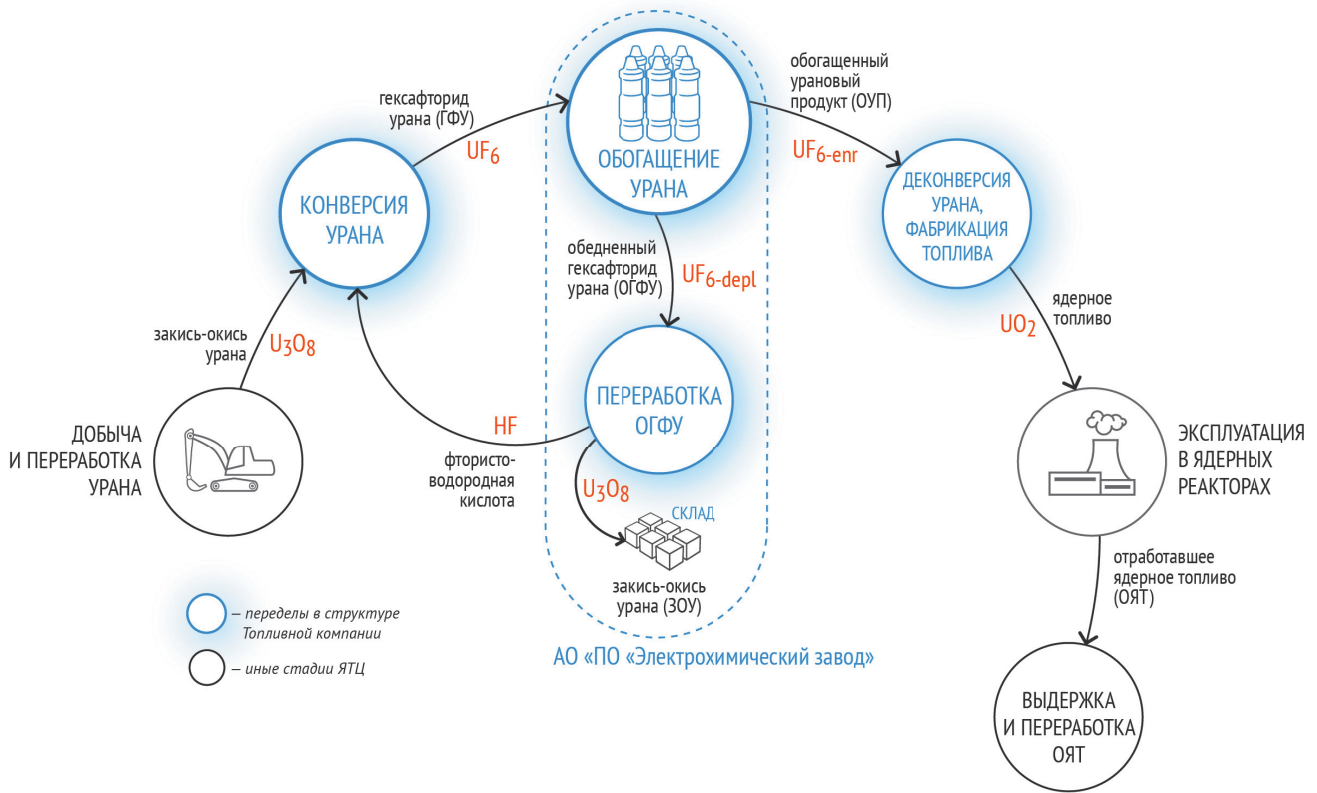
ДОБЫЧА И ПЕРЕРАБОТКА УРАНА

закись-окись урана
$U_3O_8$

КОНВЕРСИЯ УРАНА

гексафторид урана (ГФУ)
$UF_6$

ОБОГАЩЕНИЕ УРАНА

обогащенный урановый продукт (ОУП)
$UF_{6-enr}$

ДЕКОНВЕРСИЯ УРАНА, ФАБРИКАЦИЯ ТОПЛИВА

ядерное топливо
$UO_2$

ЭКСПЛУАТАЦИЯ В ЯДЕРНЫХ РЕАКТОРАХ

отработавшее ядерное топливо (ОЯТ)

ВЫДЕРЖКА И ПЕРЕРАБОТКА ОЯТ

обедненный гексафторид урана (ОГФУ)
$UF_{6-depl}$

ПЕРЕРАБОТКА ОГФУ

HF
фтористо-водородная кислота

$U_3O_8$
СКЛАД
закись-окись урана (ЗОУ)

АО «ПО «Электрохимический завод»

– переделы в структуре Топливной компании
– иные стадии ЯТЦ